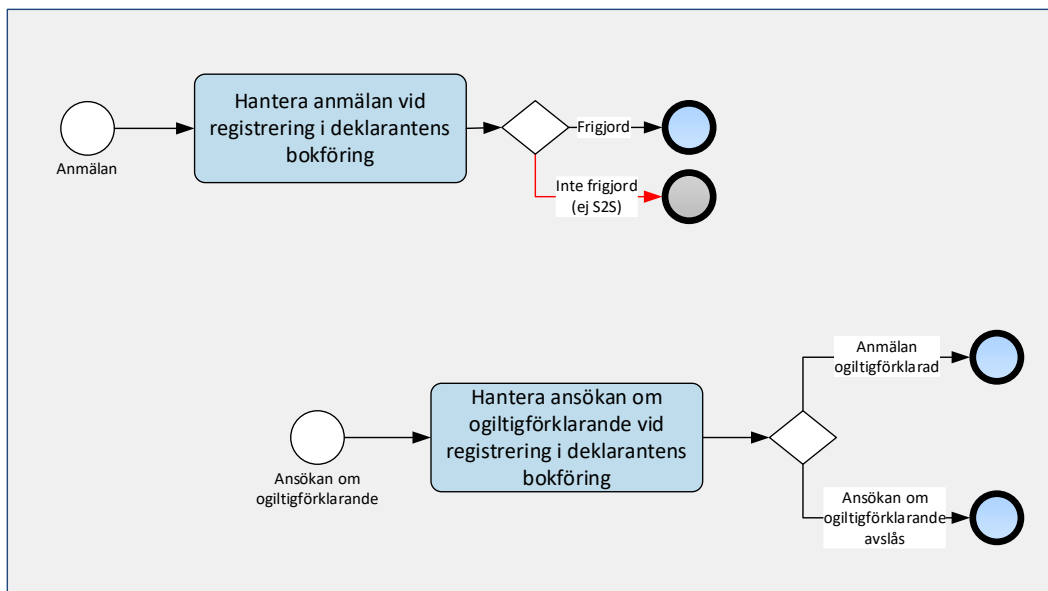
Anmälan

Hantera anmälan vid registrering i deklarantens bokföring

Frigjord

Inte frigjord (ej S2S)

Ansökan om ogiltigförklarande

Hantera ansökan om ogiltigförklarande vid registrering i deklarantens bokföring

Anmälan ogiltigförklarad

Ansökan om ogiltigförklarande avslås